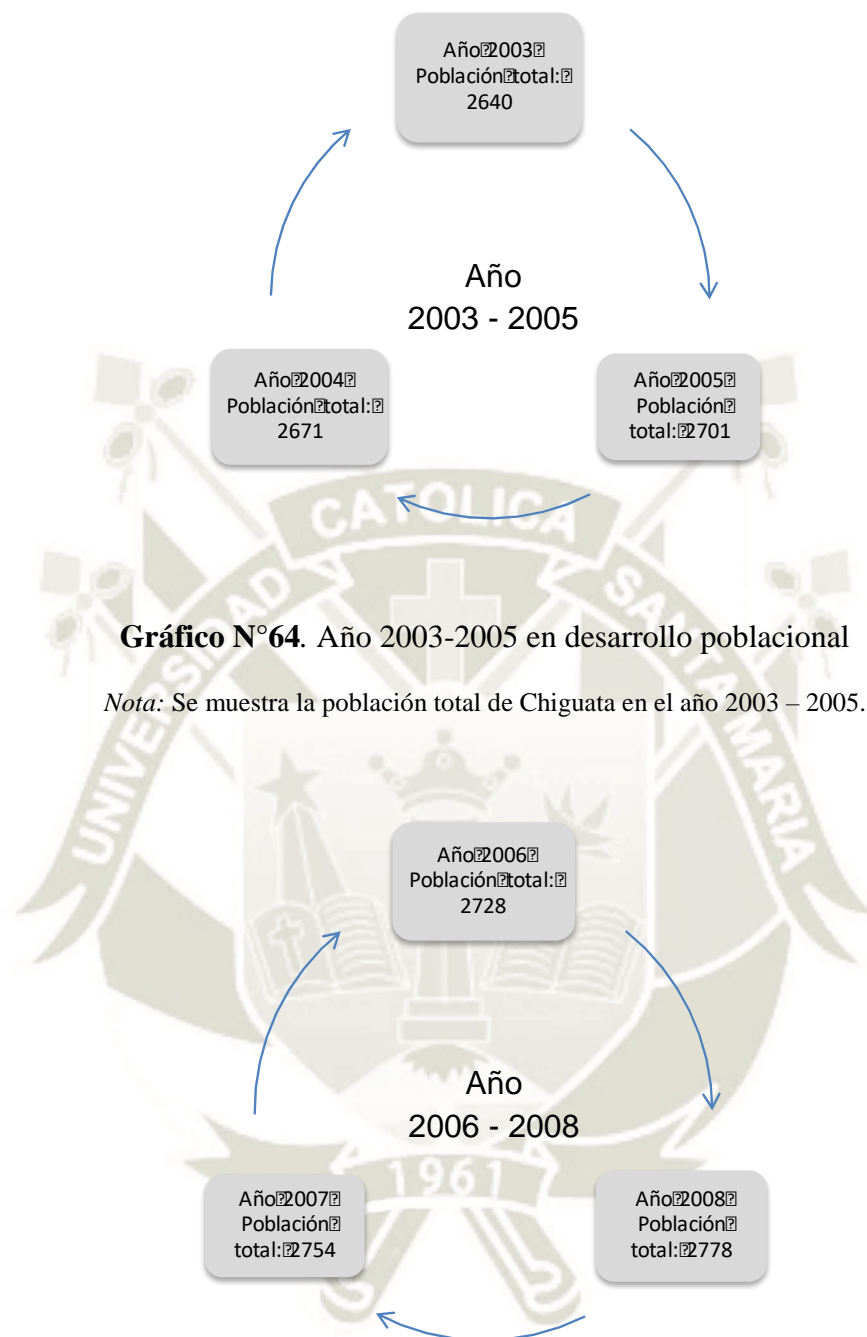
Año 2003
Población total:
2640

Año
2003 - 2005

Año 2004
Población total:
2671

Año 2005
Población
total: 2701

CATOLICA

**Gráfico N°64**. Año 2003-2005 en desarrollo poblacional

*Nota:* Se muestra la población total de Chiguata en el año 2003 – 2005.

UNIVERSIDAD CATOLICA SANTA MARIA

Año 2006
Población total:
2728

Año
2006 - 2008

1961

Año 2007
Población
total: 2754

Año 2008
Población
total: 2778